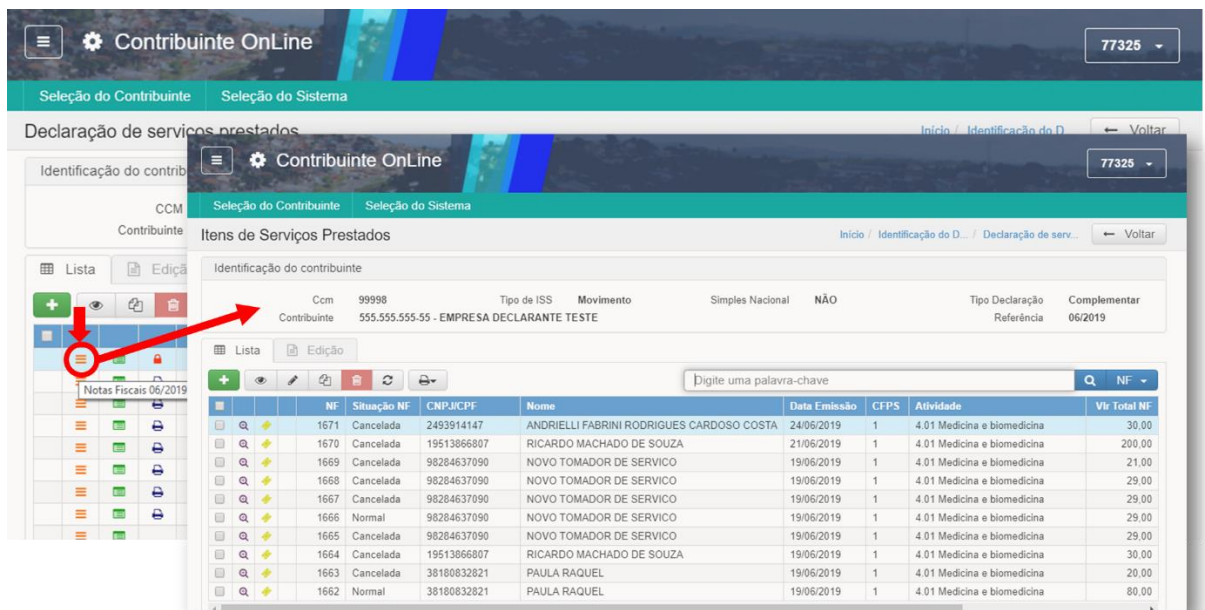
Contribuinte OnLine

77325

Seleção do Contribuinte Seleção do Sistema

Declaração de serviços prestados

Início / Identificação do D...

← Voltar

Identificação do contrib

CCM

Contribuinte

Lista Edição

Notas Fiscais 06/2019

Contribuinte OnLine

77325

Seleção do Contribuinte Seleção do Sistema

Itens de Serviços Prestados

Início / Identificação do D... / Declaração de serv...

← Voltar

Identificação do contribuinte

Ccm 99998
Contribuinte 555.555.555-55 - EMPRESA DECLARANTE TESTE
Tipo de ISS Movimento
Simples Nacional NÃO
Tipo Declaração Complementar
Referência 06/2019

Lista Edição

Digite uma palavra-chave

NF

| NF | Situação NF | CNPJ/CPF | Nome | Data Emissão | CFPS | Atividade | Vlr Total NF |
|---|---|---|---|---|---|---|---|
| 1671 | Cancelada | 2493914147 | ANDRIELLI FABRINI RODRIGUES CARDOSO COSTA | 24/06/2019 | 1 | 4.01 Medicina e biomedicina | 30,00 |
| 1670 | Cancelada | 19513866807 | RICARDO MACHADO DE SOUZA | 21/06/2019 | 1 | 4.01 Medicina e biomedicina | 200,00 |
| 1669 | Cancelada | 98284637090 | NOVO TOMADOR DE SERVICO | 19/06/2019 | 1 | 4.01 Medicina e biomedicina | 21,00 |
| 1668 | Cancelada | 98284637090 | NOVO TOMADOR DE SERVICO | 19/06/2019 | 1 | 4.01 Medicina e biomedicina | 29,00 |
| 1667 | Cancelada | 98284637090 | NOVO TOMADOR DE SERVICO | 19/06/2019 | 1 | 4.01 Medicina e biomedicina | 29,00 |
| 1666 | Normal | 98284637090 | NOVO TOMADOR DE SERVICO | 19/06/2019 | 1 | 4.01 Medicina e biomedicina | 29,00 |
| 1665 | Cancelada | 98284637090 | NOVO TOMADOR DE SERVICO | 19/06/2019 | 1 | 4.01 Medicina e biomedicina | 29,00 |
| 1664 | Cancelada | 19513866807 | RICARDO MACHADO DE SOUZA | 19/06/2019 | 1 | 4.01 Medicina e biomedicina | 30,00 |
| 1663 | Cancelada | 38180832821 | PAULA RAQUEL | 19/06/2019 | 1 | 4.01 Medicina e biomedicina | 20,00 |
| 1662 | Normal | 38180832821 | PAULA RAQUEL | 19/06/2019 | 1 | 4.01 Medicina e biomedicina | 80,00 |